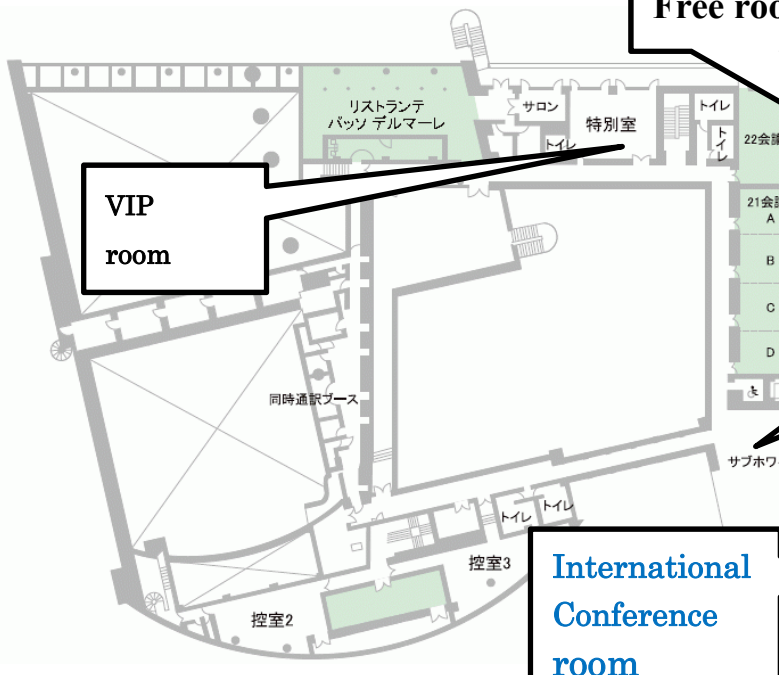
Free roo

リストランテ
パッソ デルマーレ

サロン

特別室

トイレ

トイレ

トイレ

トイレ

22会議

VIP
room

21会議
A

B

C

D

同時通訳ブース

サブホワ

トイレ

トイレ

控室3

控室2

International
Conference
room